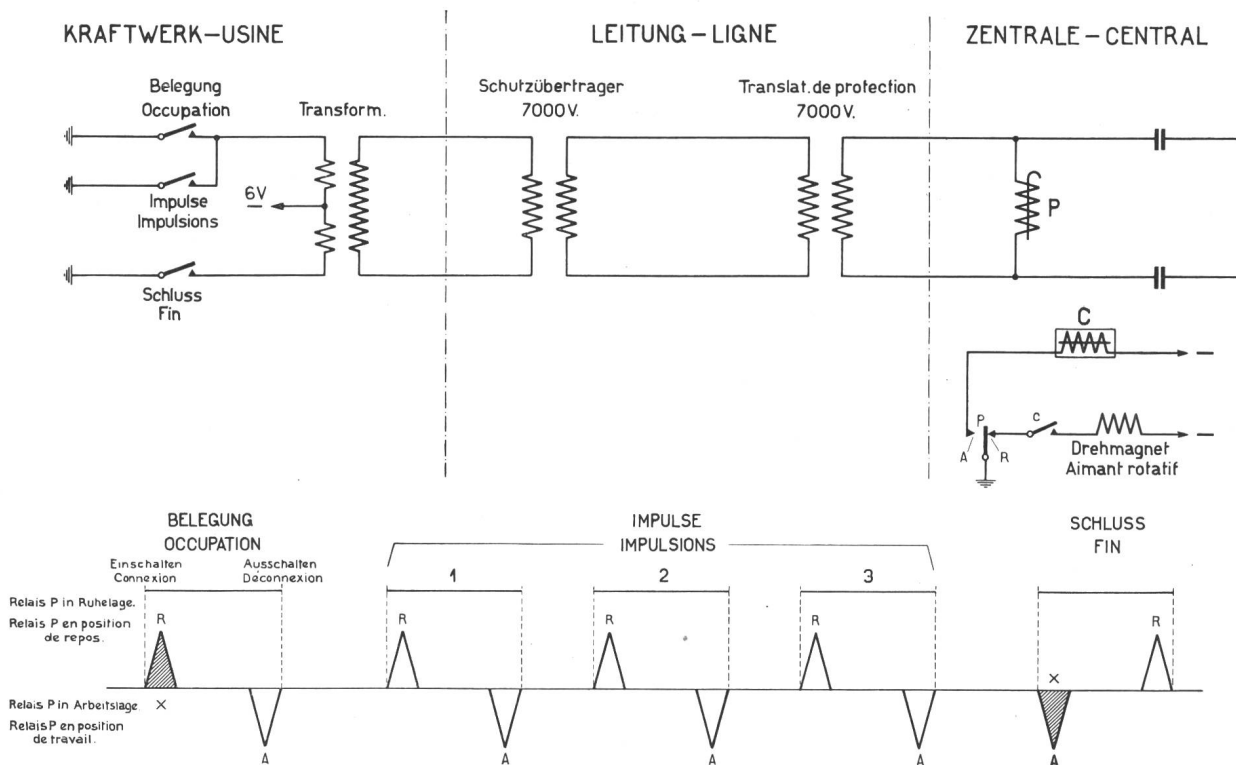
KRAFTWERK–USINE

LEITUNG–LIGNE

ZENTRALE–CENTRAL

Belegung
Occupation

Transform.

Schutzübertrager
7000V.

Translat. de protection
7000V.

6V

Impulse
Impulsions

P

Schluss
Fin

C

P
c
A
R

Drehmagnet
Aimant rotatif

BELEGUNG
OCCUPATION

IMPULSE
IMPULSIONS

SCHLUSS
FIN

Einschalten
Connexion

Ausschalten
Déconnexion

1

2

3

Relais P in Ruhelage.
Relais P en position de repos.

R

R

R

R

R

Relais P in Arbeitslage
Relais P en position de travail.

×

×

A

A

A

A

A